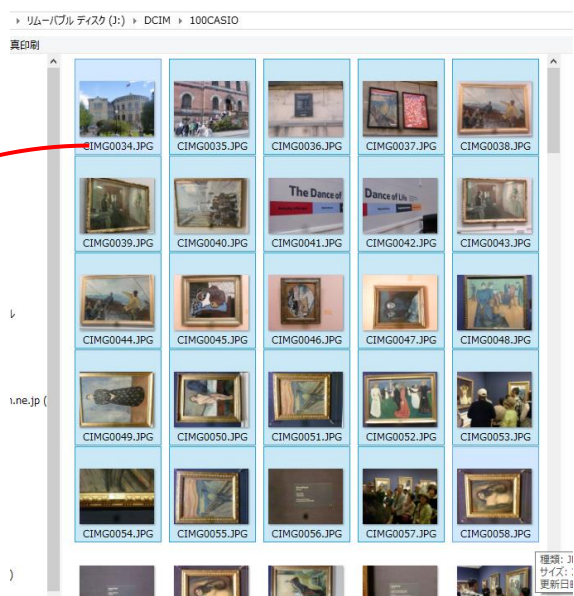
› リムーバブル ディスク (J:) › DCIM › 100CASIO

真印刷

CIMG0034.JPG CIMG0035.JPG CIMG0036.JPG CIMG0037.JPG CIMG0038.JPG

The Dance of
Dance of Life

CIMG0039.JPG CIMG0040.JPG CIMG0041.JPG CIMG0042.JPG CIMG0043.JPG

CIMG0044.JPG CIMG0045.JPG CIMG0046.JPG CIMG0047.JPG CIMG0048.JPG

CIMG0049.JPG CIMG0050.JPG CIMG0051.JPG CIMG0052.JPG CIMG0053.JPG

CIMG0054.JPG CIMG0055.JPG CIMG0056.JPG CIMG0057.JPG CIMG0058.JPG

ル

n.ne.jp (

)

種類: J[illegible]
サイズ: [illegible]
更新日時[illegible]